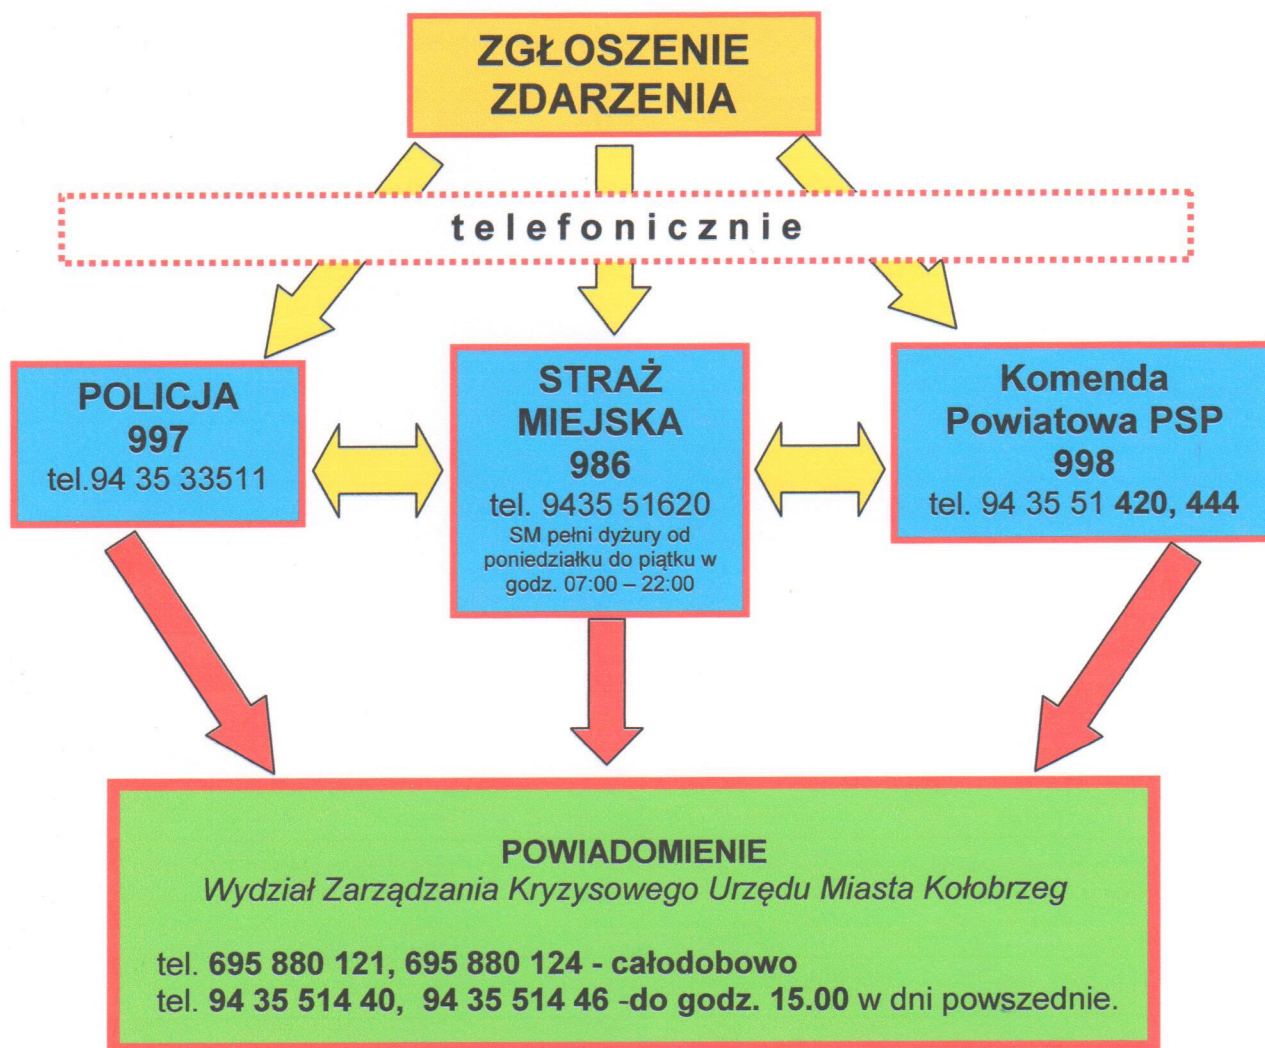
ZGŁOSZENIE ZDARZENIA

telefonicznie

POLICJA
997
tel.94 35 33511

STRAŻ MIEJSKA
986
tel. 9435 51620
SM pełni dyżury od poniedziałku do piątku w godz. 07:00 – 22:00

Komenda Powiatowa PSP
998
tel. 94 35 51 420, 444

POWIADOMIENIE
Wydział Zarządzania Kryzysowego Urzędu Miasta Kołobrzeg

tel. 695 880 121, 695 880 124 - całodobowo
tel. 94 35 514 40, 94 35 514 46 -do godz. 15.00 w dni powszednie.